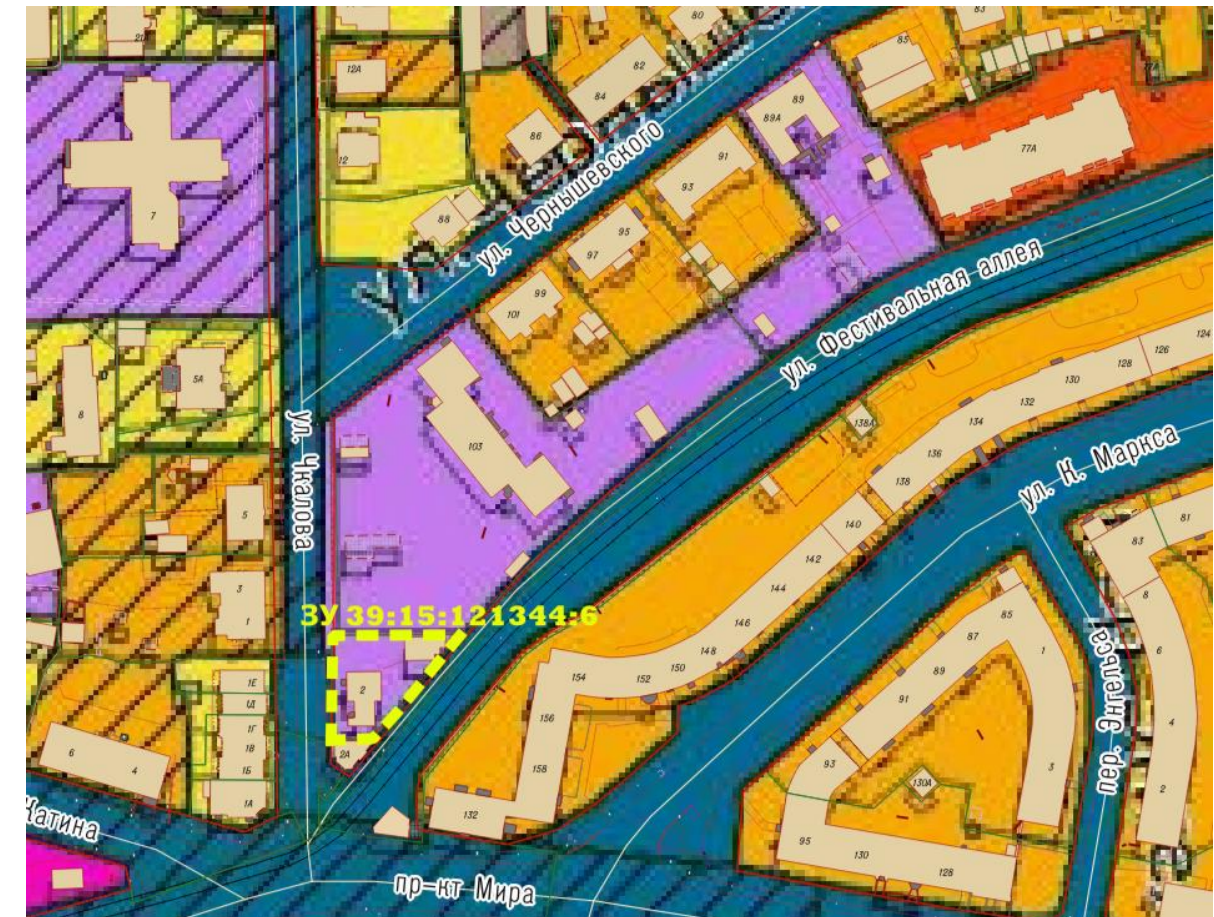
20
80
83
85
12А
82
84
89
89А
86
77А
91
12
ул. Чернышевского
93
7
88
95
97
ул. Фестивальная аллея
99
101
5А
124
126
128
130
132
8
ул. Чкалова
103
138А
134
136
ул. К. Маркса
138
5
140
81
83
142
144
3
1
ЗУ 39:15:121344:6
146
85
87
148
150
152
154
8
6
1Е
1Д
1Г
1В
1Б
1А
2
2А
89
91
156
4
6
4
158
93
130А
3
2
пер. Энгельса
Катина
132
95
130
128
пр-кт Мира